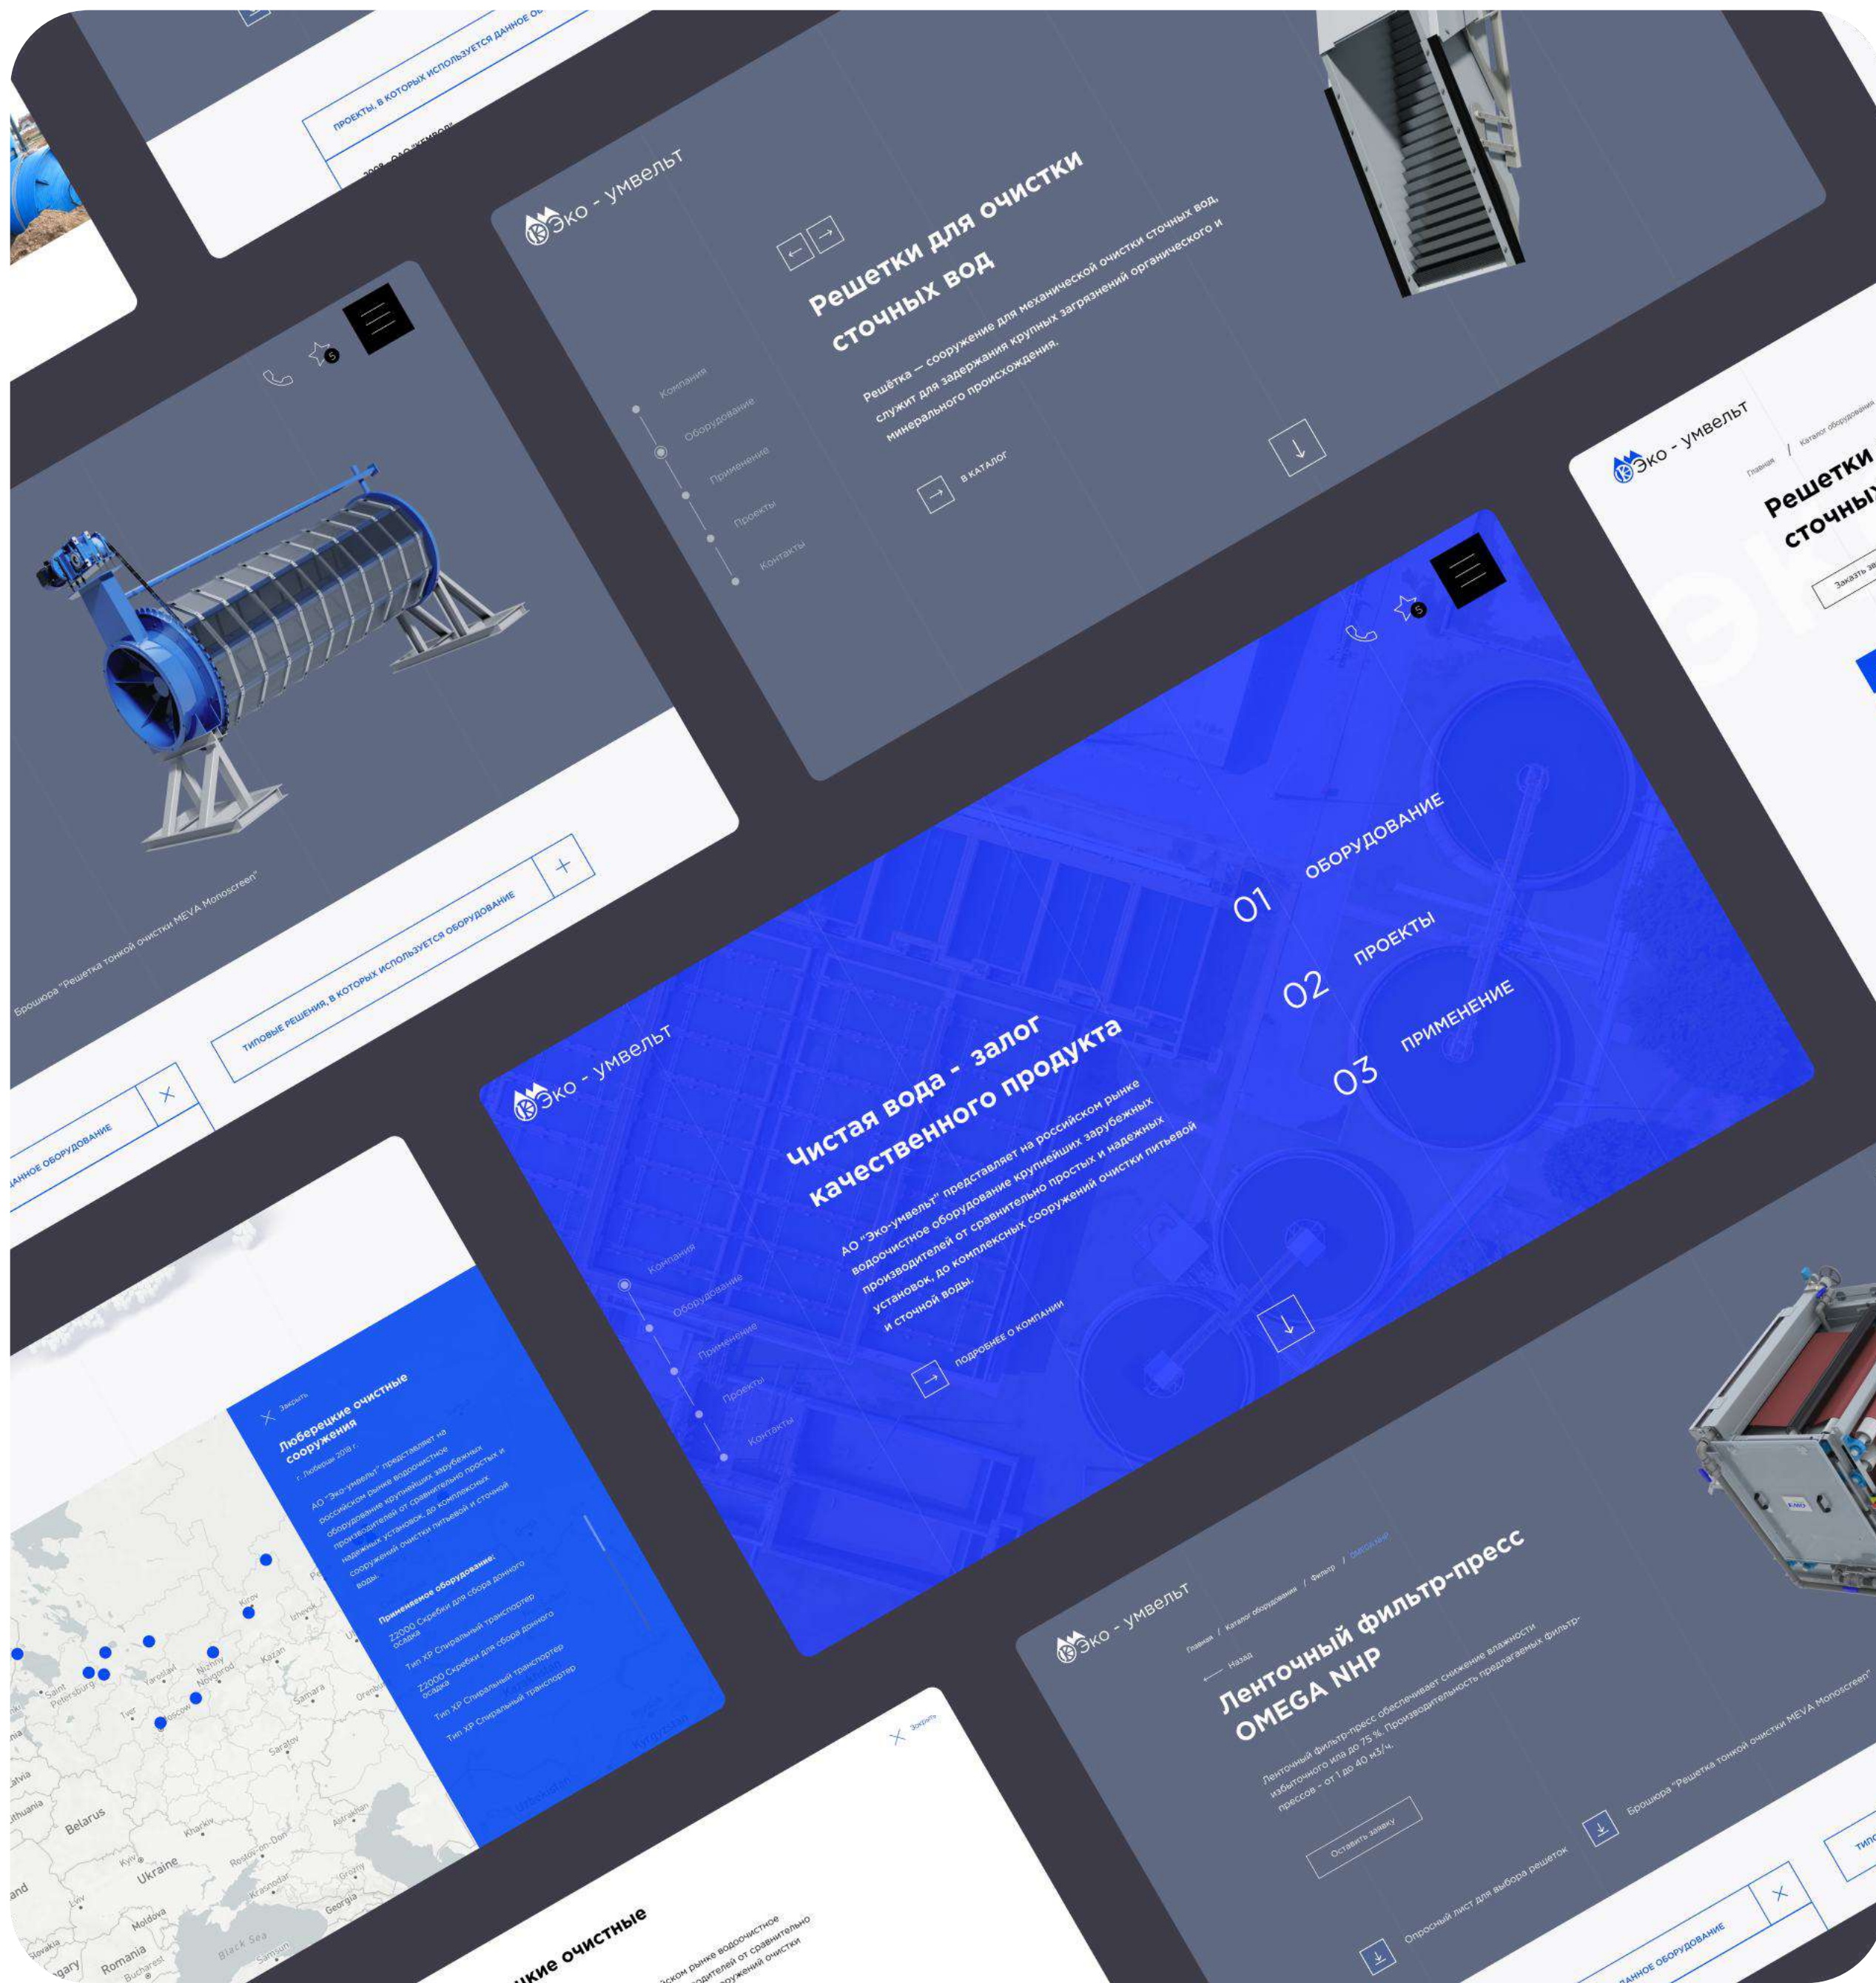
ПРОЕКТЫ, В КОТОРЫХ ИСПОЛЬЗУЕТСЯ ДАННОЕ ОБ

Эко - умвельт

Решетки для очистки сточных вод

Решётка — сооружение для механической очистки сточных вод, служит для задержания крупных загрязнений органического и минерального происхождения.

в каталог

Компания
Оборудование
Применение
Проекты
Контакты

5

Брошюра "Решётка тонкой очистки MEVA Monoscreen"

ТИПОВЫЕ РЕШЕНИЯ, В КОТОРЫХ ИСПОЛЬЗУЕТСЯ ОБОРУДОВАНИЕ

ДАННОЕ ОБОРУДОВАНИЕ

Эко - умвельт

Чистая вода - залог качественного продукта

АО "Эко-умвельт" представляет на российском рынке водоочистное оборудование крупнейших зарубежных производителей от сравнительно простых и надежных установок, до комплексных сооружений очистки питьевой и сточной воды.

подробнее о компании

01 ОБОРУДОВАНИЕ
02 ПРОЕКТЫ
03 ПРИМЕНЕНИЕ

Компания
Оборудование
Применение
Проекты
Контакты

Эко - умвельт
Главная / Каталог оборудования
Решетки
сточны
Заказать

Закрыть
Люберецкие очистные сооружения
г. Люберцы 2018 г.
АО "Эко-умвельт" представляет на российском рынке водоочистное оборудование крупнейших зарубежных производителей от сравнительно простых и надежных установок, до комплексных сооружений очистки питьевой и сточной воды.

Применяемое оборудование:
Z2000 Скребки для сбора донного осадка
Тип XP Спиральный транспортер
Z2000 Скребки для сбора донного осадка
Тип XP Спиральный транспортер

Saint Petersburg
Moscow
Yaroslavl
Nizhny Novgorod
Kirov
Kazan
Samara
Saratov
Tver
Belarus
Lithuania
Latvia
Ukraine
Kyiv
Kharkiv
Rostov-on-Don
Krasnodar
Moldova
Romania
Bucharest
Black Sea
Georgia
Astrakhan
Izhevsk

Закрыть
кие очистные

Эко - умвельт
Главная / Каталог оборудования / Фильтр
Назад
Ленточный фильтр-пресс OMEGA NHP
Ленточный фильтр-пресс обеспечивает снижение влажности избыточного ила до 75 %. Производительность предлагаемых фильтр-прессов - от 1 до 40 м3/ч.
Оставить заявку
Опросный лист для выбора решеток
Брошюра "Решётка тонкой очистки MEVA Monoscreen"
ДАННОЕ ОБОРУДОВАНИЕ
ТИП